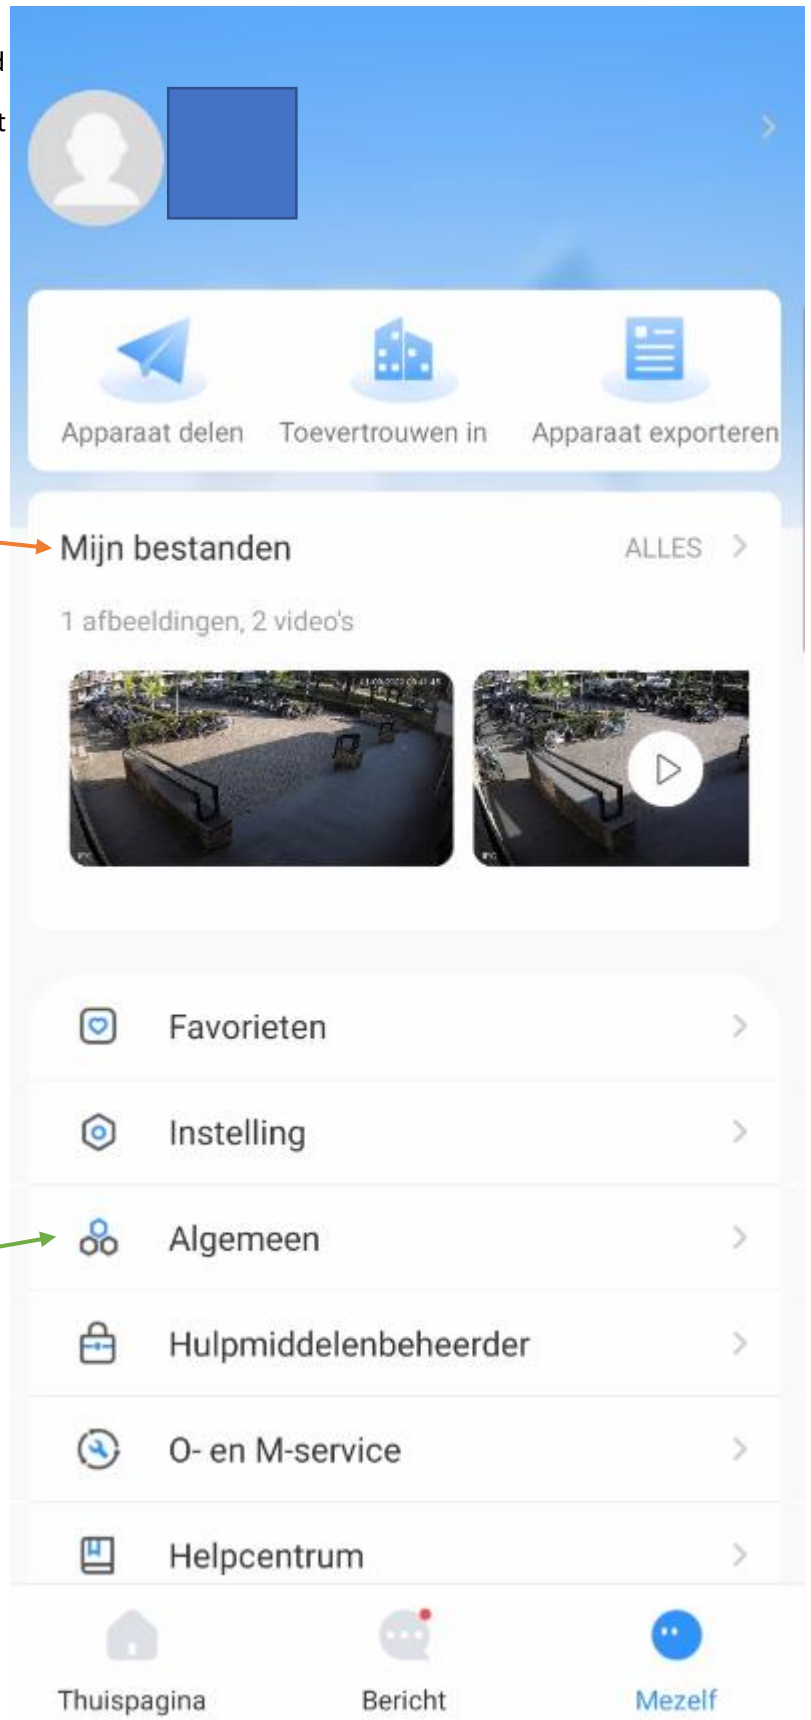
Apparaat delen
Toevertrouwen in
Apparaat exporteren

Mijn bestanden
ALLES

1 afbeeldingen, 2 video's

Favorieten

Instelling

Algemeen

Hulpmiddelenbeheerder

O- en M-service

Helpcentrum

Thuispagina
Bericht
Mezelf